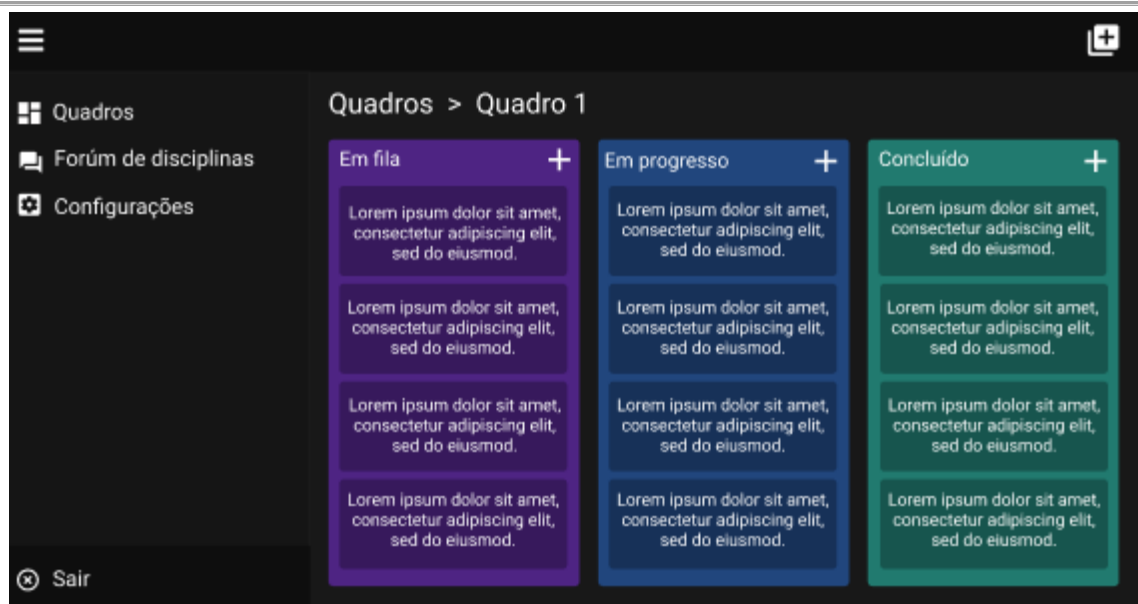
Quadros

Forúm de disciplinas

Configurações

Sair

Quadros > Quadro 1

Em fila +

Lorem ipsum dolor sit amet, consectetur adipiscing elit, sed do eiusmod.

Lorem ipsum dolor sit amet, consectetur adipiscing elit, sed do eiusmod.

Lorem ipsum dolor sit amet, consectetur adipiscing elit, sed do eiusmod.

Lorem ipsum dolor sit amet, consectetur adipiscing elit, sed do eiusmod.

Em progresso +

Lorem ipsum dolor sit amet, consectetur adipiscing elit, sed do eiusmod.

Lorem ipsum dolor sit amet, consectetur adipiscing elit, sed do eiusmod.

Lorem ipsum dolor sit amet, consectetur adipiscing elit, sed do eiusmod.

Lorem ipsum dolor sit amet, consectetur adipiscing elit, sed do eiusmod.

Concluído +

Lorem ipsum dolor sit amet, consectetur adipiscing elit, sed do eiusmod.

Lorem ipsum dolor sit amet, consectetur adipiscing elit, sed do eiusmod.

Lorem ipsum dolor sit amet, consectetur adipiscing elit, sed do eiusmod.

Lorem ipsum dolor sit amet, consectetur adipiscing elit, sed do eiusmod.